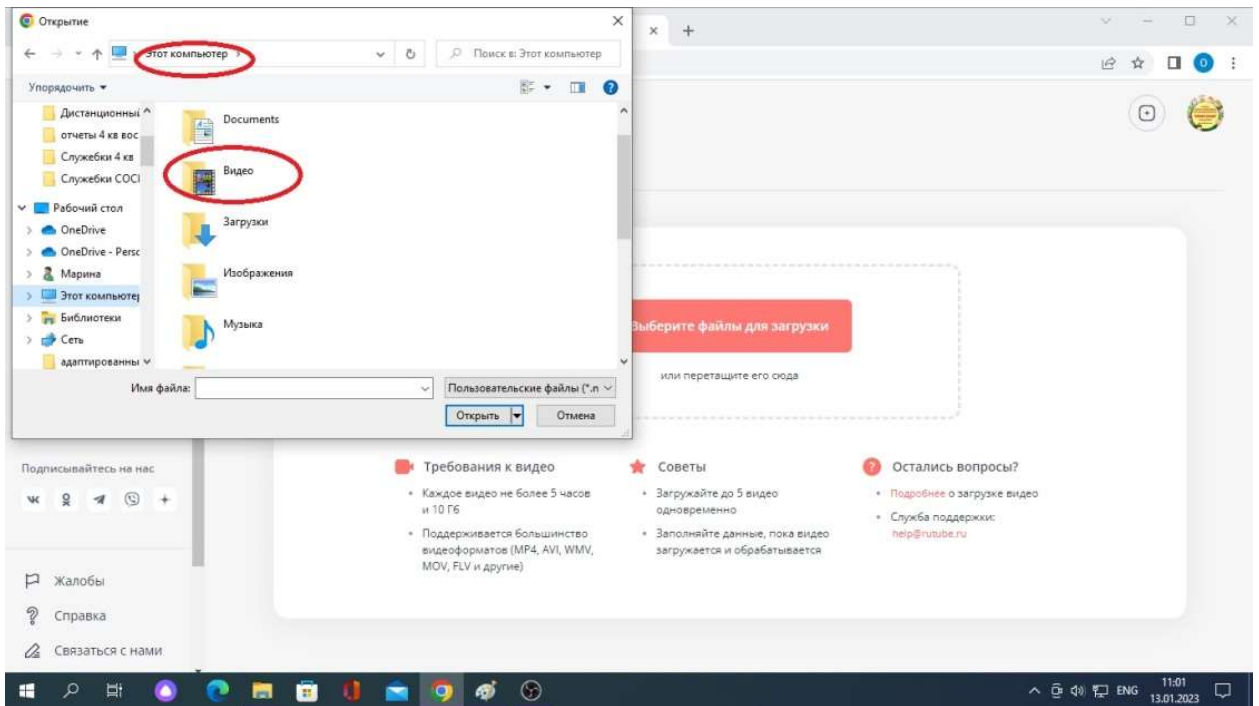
Открытие

Этот компьютер

Поиск в: Этот компьютер

Упорядочить ▾

Дистанционный
отчеты 4 кв вос
Служебки 4 кв
Служебки СОСІ
Рабочий стол
OneDrive
OneDrive - Persc
Марина
Этот компьютер
Библиотеки
Сеть
адаптированны

Documents
Видео
Загрузки
Изображения
Музыка

Имя файла:
Пользовательские файлы (*.n
Открыть
Отмена

Выберите файлы для загрузки

или перетащите его сюда

Подписывайтесь на нас

Требования к видео
• Каждое видео не более 5 часов и 10 Гб
• Поддерживается большинство видеоформатов (MP4, AVI, WMV, MOV, FLV и другие)

Советы
• Загружайте до 5 видео одновременно
• Заполняйте данные, пока видео загружается и обрабатывается

Остались вопросы?
• Подробнее о загрузке видео
• Служба поддержки: help@rutube.ru

Жалобы
Справка
Связаться с нами

ENG
11:01
13.01.2023